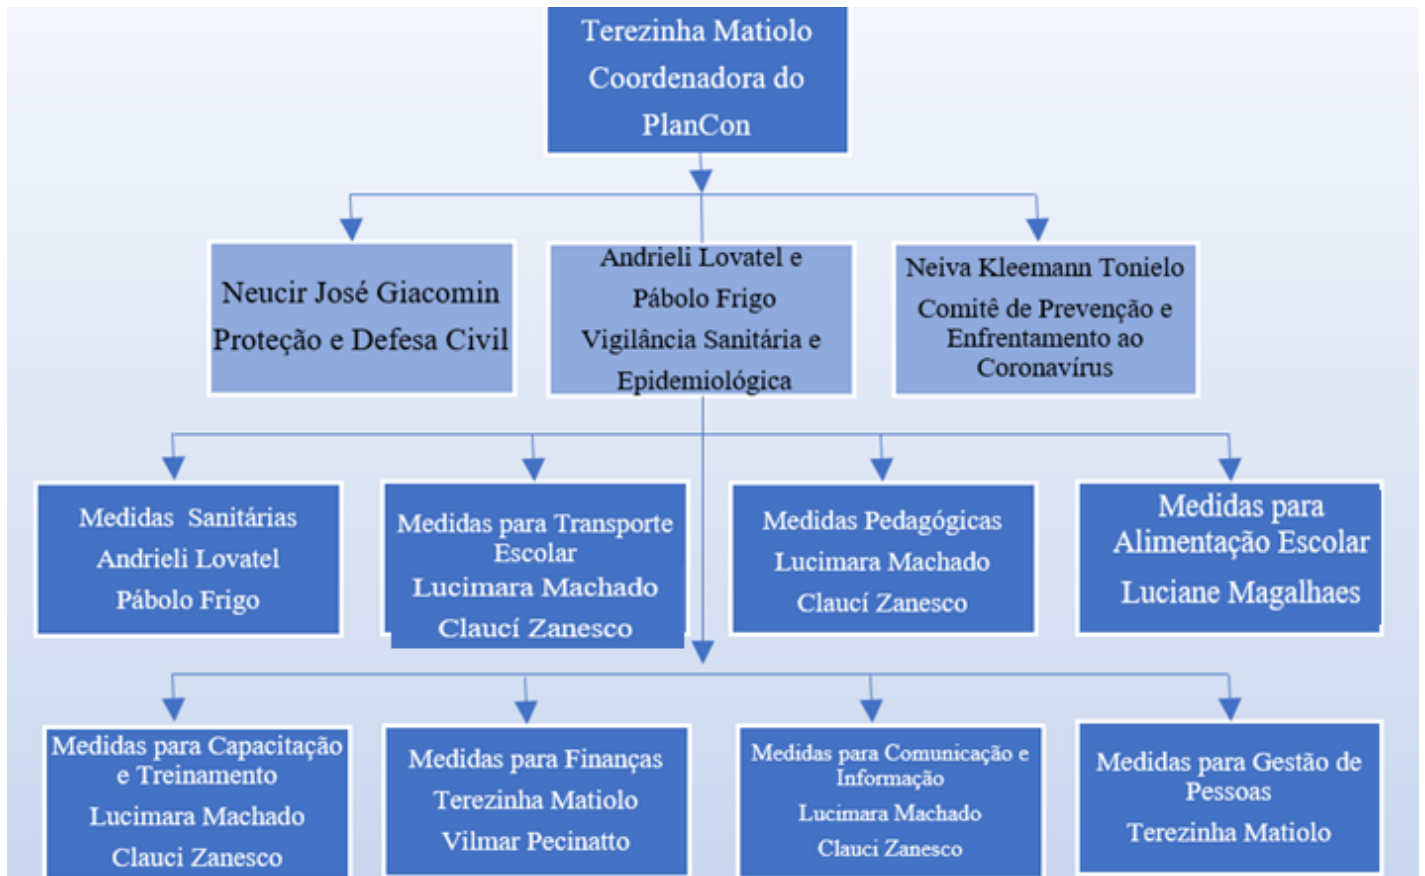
Terezinha Matiolo
Coordenadora do
PlanCon

Neucir José Giacomin
Proteção e Defesa Civil

Andrieli Lovatel e
Pábolo Frigo
Vigilância Sanitária e
Epidemiológica

Neiva Kleemann Tonielo
Comitê de Prevenção e
Enfrentamento ao
Coronavírus

Medidas Sanitárias
Andrieli Lovatel
Pábolo Frigo

Medidas para Transporte
Escolar
Lucimara Machado
Claucí Zanesco

Medidas Pedagógicas
Lucimara Machado
Claucí Zanesco

Medidas para
Alimentação Escolar
Luciane Magalhaes

Medidas para Capacitação
e Treinamento
Lucimara Machado
Clauci Zanesco

Medidas para Finanças
Terezinha Matiolo
Vilmar Pecinatto

Medidas para Comunicação e
Informação
Lucimara Machado
Clauci Zanesco

Medidas para Gestão de
Pessoas
Terezinha Matiolo